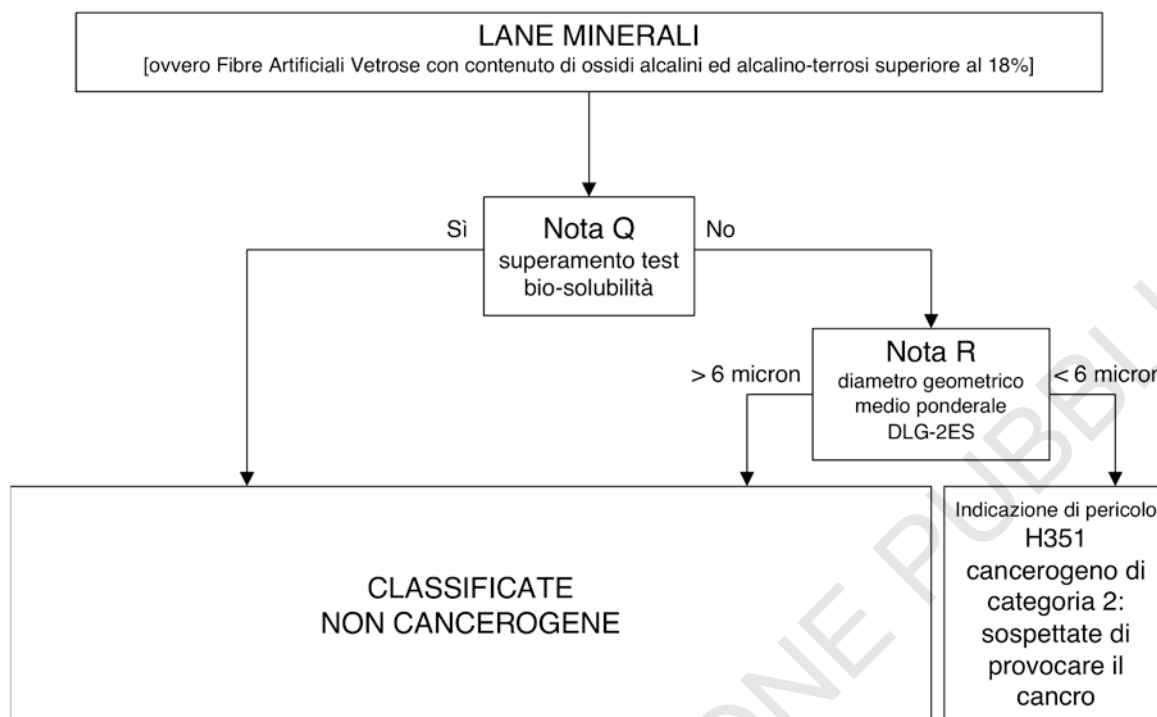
LANE MINERALI
[ovvero Fibre Artificiali Vetrose con contenuto di ossidi alcalini ed alcalino-terrosi superiore al 18%]

Sì

Nota Q
superamento test bio-solubilità

No

> 6 micron

Nota R
diametro geometrico medio ponderale DLG-2ES

< 6 micron

CLASSIFICATE
NON CANCEROGENE

Indicazione di pericolo
H351
cancerogeno di categoria 2: sospettate di provocare il cancro

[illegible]